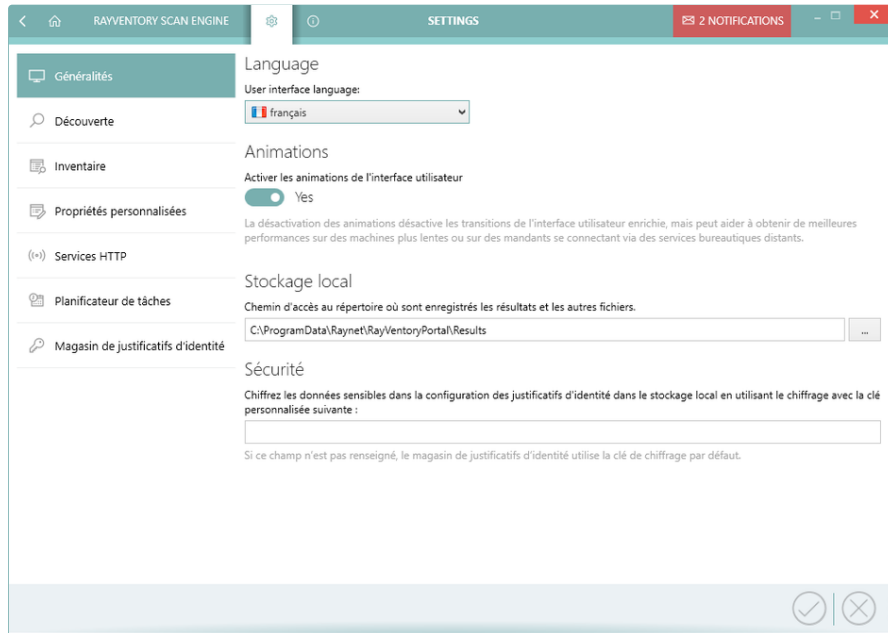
RAYVENTORY SCAN ENGINE

SETTINGS

2 NOTIFICATIONS

Généralités

Découverte

Inventaire

Propriétés personnalisées

Services HTTP

Planificateur de tâches

Magasin de justificatifs d'identité

Language

User interface language:

français

Animations

Activer les animations de l'interface utilisateur

Yes

La désactivation des animations désactive les transitions de l'interface utilisateur enrichie, mais peut aider à obtenir de meilleures performances sur des machines plus lentes ou sur des mandants se connectant via des services bureautiques distants.

Stockage local

Chemin d'accès au répertoire où sont enregistrés les résultats et les autres fichiers.

C:\ProgramData\Raynet\RayVentoryPortal\Results

...

Sécurité

Chiffrez les données sensibles dans la configuration des justificatifs d'identité dans le stockage local en utilisant le chiffrage avec la clé personnalisée suivante :

Si ce champ n'est pas renseigné, le magasin de justificatifs d'identité utilise la clé de chiffrage par défaut.